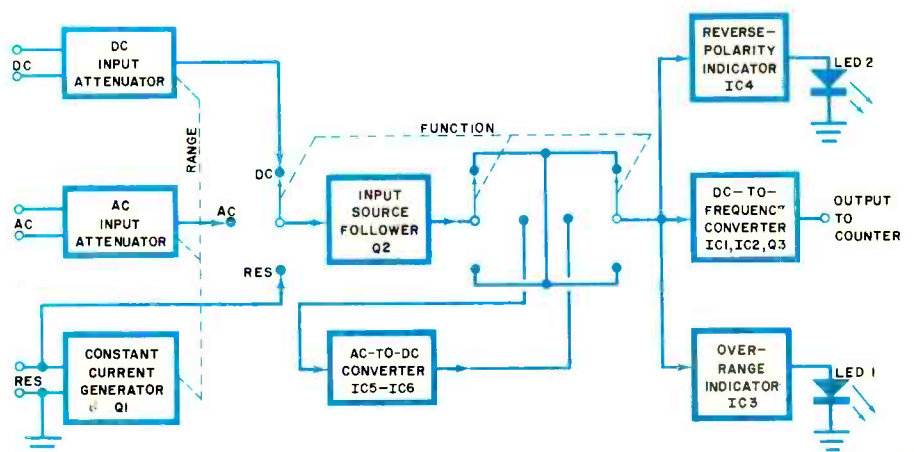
DC
DC INPUT ATTENUATOR

RANGE

AC
AC INPUT ATTENUATOR

AC

RES

RES
CONSTANT CURRENT GENERATOR Q1

FUNCTION

DC

INPUT SOURCE FOLLOWER Q2

AC-TO-DC CONVERTER IC5-IC6

REVERSE-POLARITY INDICATOR IC4

LED 2

DC-TO-FREQUENC" CONVERTER IC1,IC2,Q3

OUTPUT TO COUNTER

OVER-RANGE INDICATOR IC3

LED 1